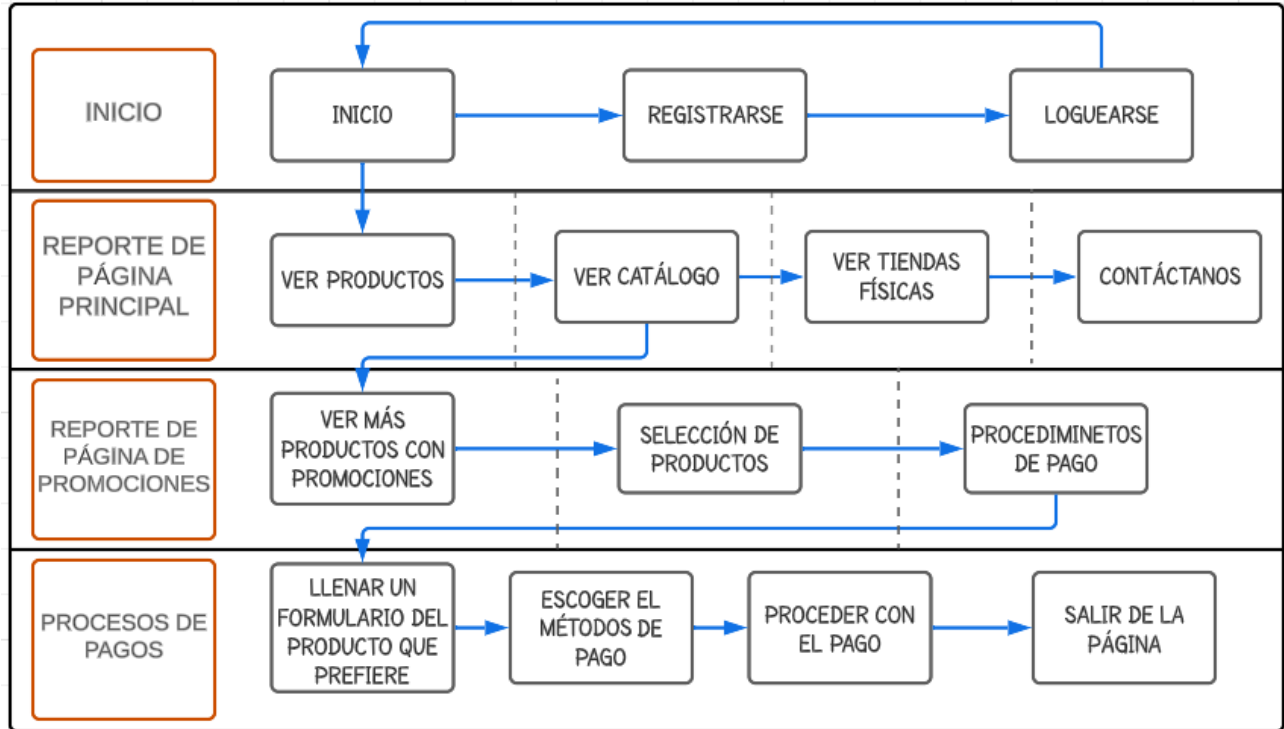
INICIO

INICIO

REGISTRARSE

LOGUEARSE

REPORTE DE PÁGINA PRINCIPAL

VER PRODUCTOS

VER CATÁLOGO

VER TIENDAS FÍSICAS

CONTÁCTANOS

REPORTE DE PÁGINA DE PROMOCIONES

VER MÁS PRODUCTOS CON PROMOCIONES

SELECCIÓN DE PRODUCTOS

PROCEDIMINETOS DE PAGO

PROCESOS DE PAGOS

LLENAR UN FORMULARIO DEL PRODUCTO QUE PREFIERE

ESCOGER EL MÉTODOS DE PAGO

PROCEDER CON EL PAGO

SALIR DE LA PÁGINA